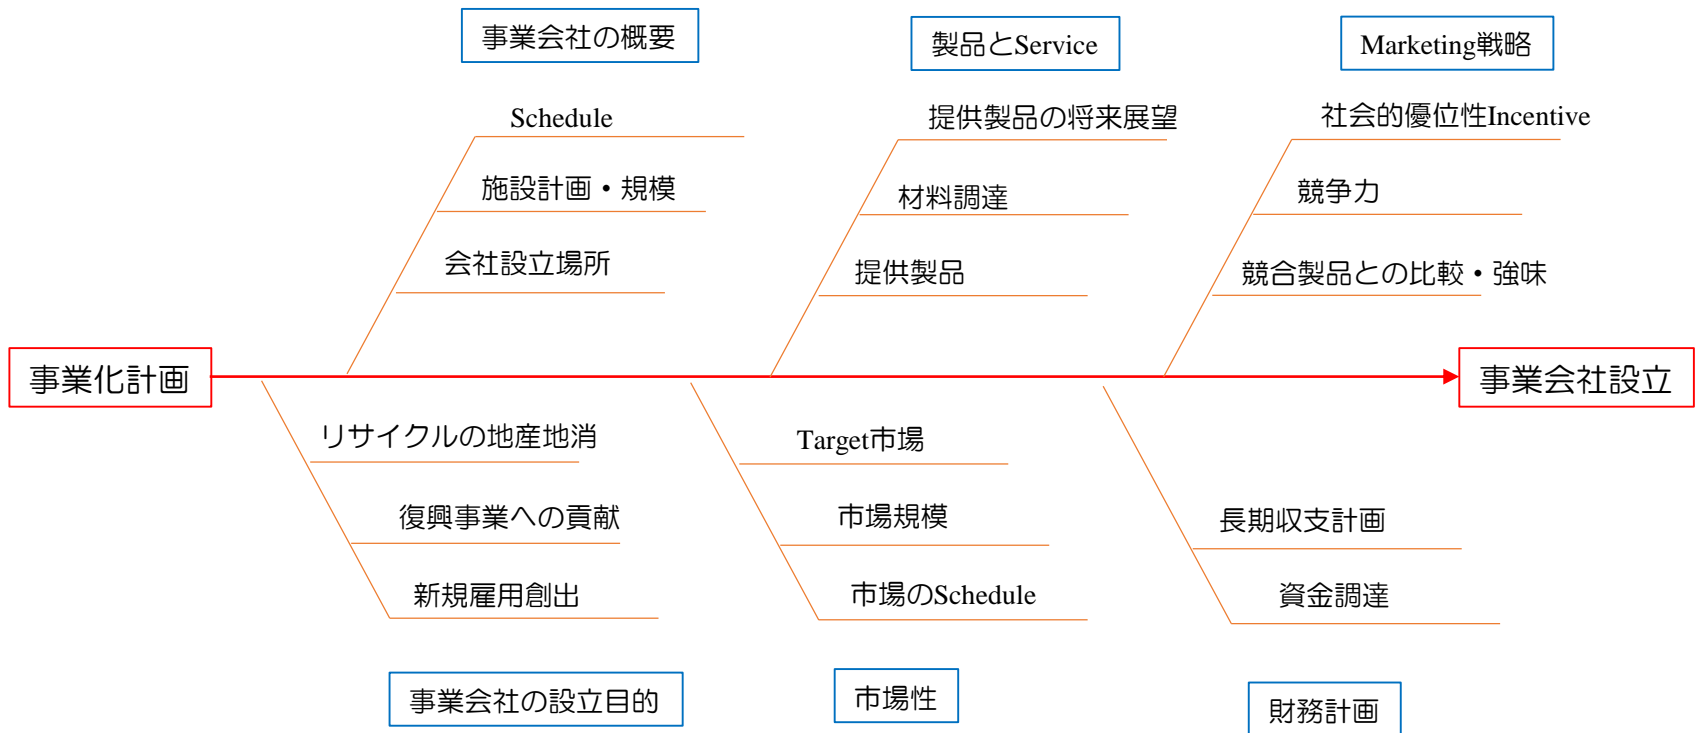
事業会社の概要

製品とService

Marketing戦略

Schedule

施設計画・規模

会社設立場所

提供製品の将来展望

材料調達

提供製品

社会的優位性Incentive

競争力

競合製品との比較・強味

事業化計画

事業会社設立

リサイクルの地産地消

復興事業への貢献

新規雇用創出

Target市場

市場規模

市場のSchedule

長期収支計画

資金調達

事業会社の設立目的

市場性

財務計画